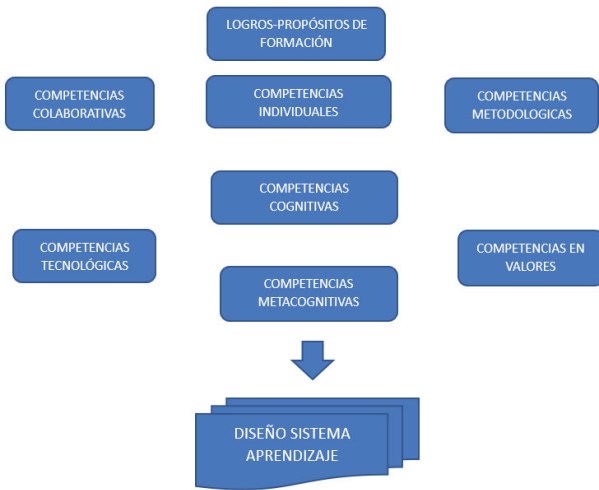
LOGROS-PROPÓSITOS DE FORMACIÓN

COMPETENCIAS COLABORATIVAS

COMPETENCIAS INDIVIDUALES

COMPETENCIAS METODOLOGICAS

COMPETENCIAS COGNITIVAS

COMPETENCIAS TECNOLÓGICAS

COMPETENCIAS EN VALORES

COMPETENCIAS METACOGNITIVAS

DISEÑO SISTEMA APRENDIZAJE